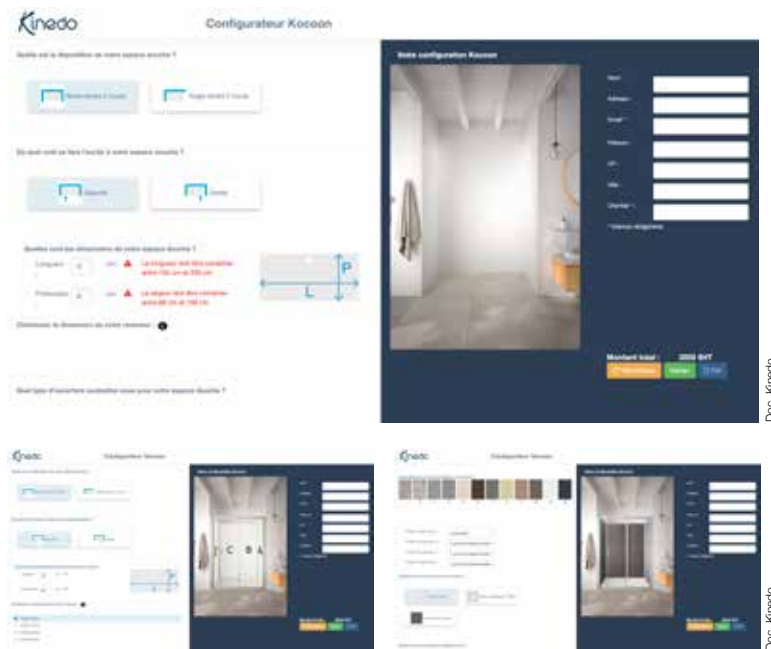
Kinedo

Configurateur Kocoon

Quelle est la disposition de votre espace douche ?

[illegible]

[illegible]

De quel coté se fera l'accès à votre espace douche ?

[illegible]

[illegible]

Quelles sont les dimensions de votre espace douche ?

Longueur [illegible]

Profondeur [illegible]

P

L

Choisissez la dimension de votre receveur

Quel type d'ouverture souhaitez vous pour votre espace douche ?

Votre configuration Kocoon

Montant total : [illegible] €HT

Doc. Kinedo

Kinedo

Configurateur Kocoon

C B A

Kinedo

Configurateur Kocoon

Doc. Kinedo